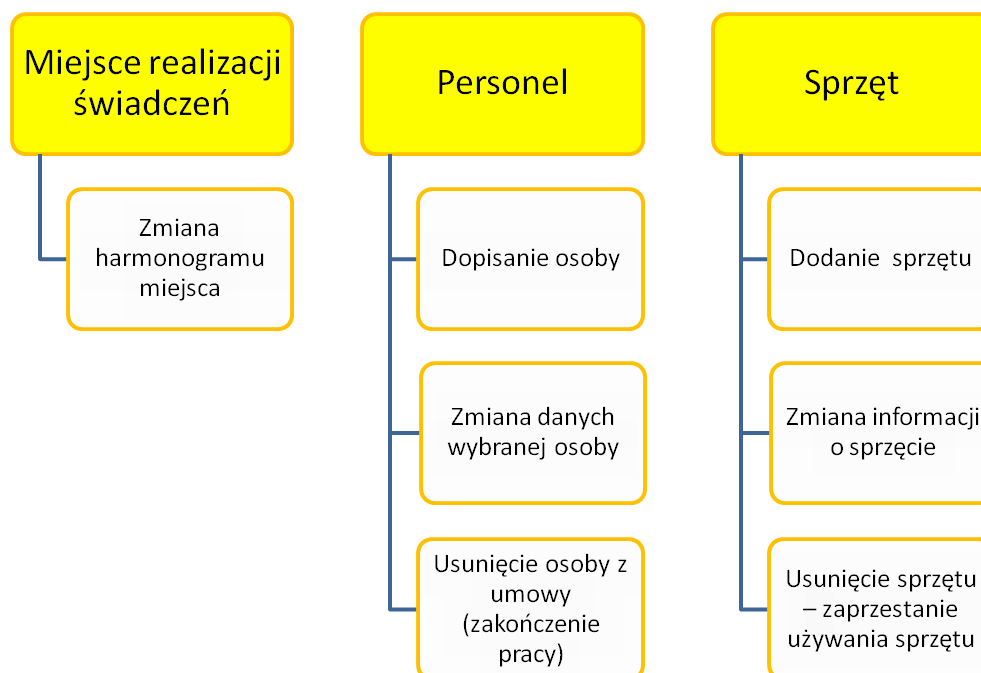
Miejsce realizacji świadczeń

Zmiana harmonogramu miejsca

Personel

Dopisanie osoby

Zmiana danych wybranej osoby

Usunięcie osoby z umowy (zakończenie pracy)

Sprzęt

Dodanie sprzętu

Zmiana informacji o sprzęcie

Usunięcie sprzętu – zaprzestanie używania sprzętu